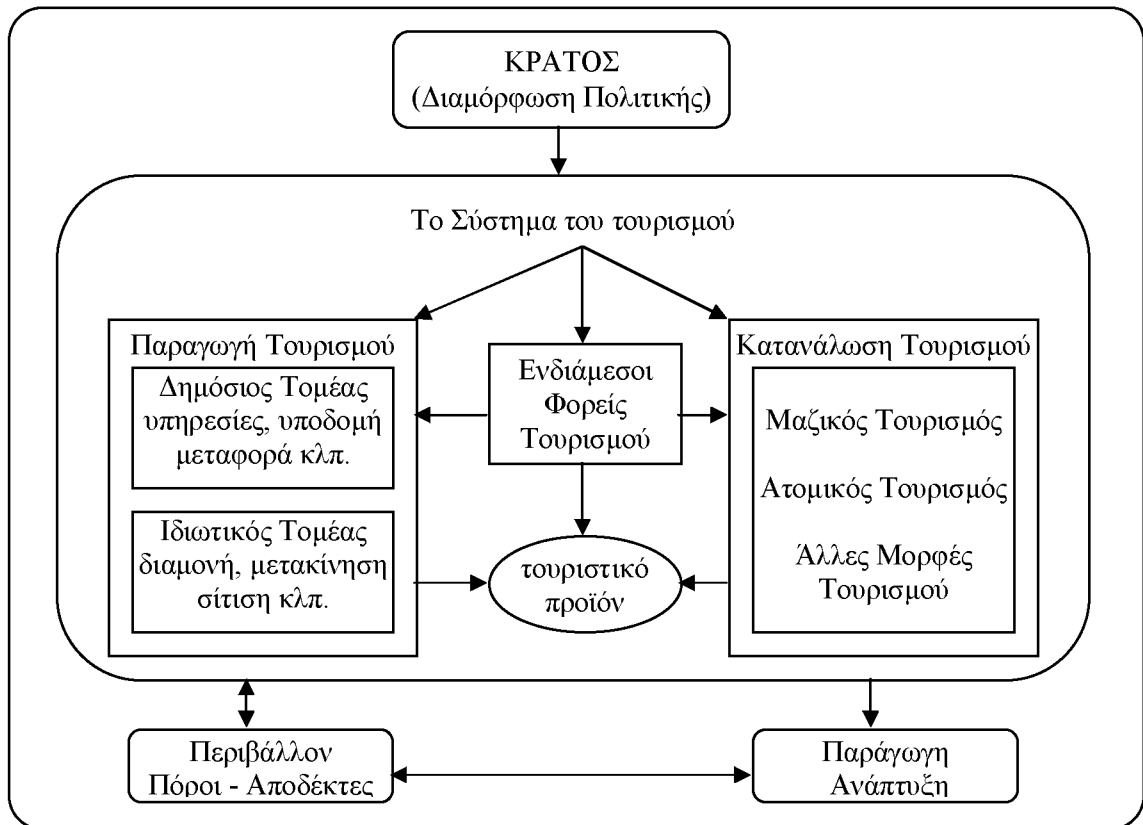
ΚΡΑΤΟΣ
(Διαμόρφωση Πολιτικής)

Το Σύστημα του τουρισμού

Παραγωγή Τουρισμού

Δημόσιος Τομέας υπηρεσίες, υποδομή μεταφορά κλπ.

Ιδιωτικός Τομέας διαμονή, μετακίνηση σίτιση κλπ.

Ενδιάμεσοι Φορείς Τουρισμού

τουριστικό προϊόν

Κατανάλωση Τουρισμού

Μαζικός Τουρισμός

Ατομικός Τουρισμός

Άλλες Μορφές Τουρισμού

Περιβάλλον
Πόροι - Αποδέκτες

Παράγωγη
Ανάπτυξη